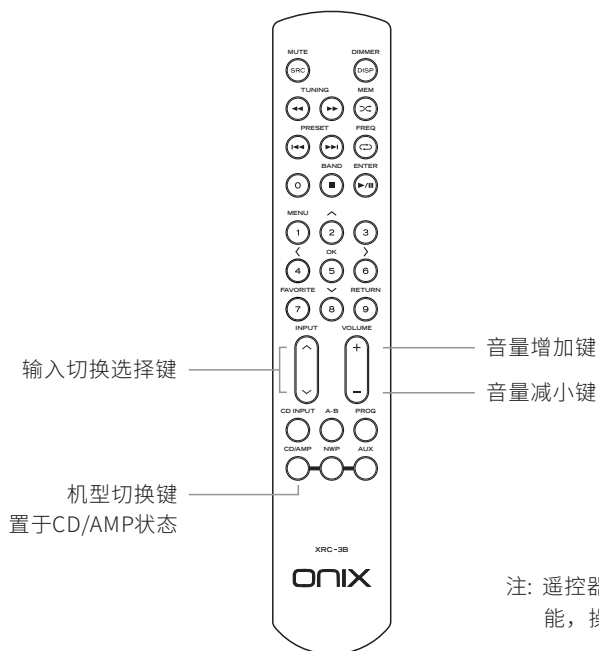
MUTE
DIMMER
SRC
DISP
TUNING
MEM
PRESET
FREQ
BAND
ENTER
0
MENU
1
2
3
OK
4
5
6
FAVORITE
RETURN
7
8
9
INPUT
VOLUME
+
–
CD INPUT
A-B
PROG
CD/AMP
NWP
AUX

音量增加键
输入切换选择键
音量减小键
机型切换键
置于CD/AMP状态

XRC-3B
ONIX

注: 遥控器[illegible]
能，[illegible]